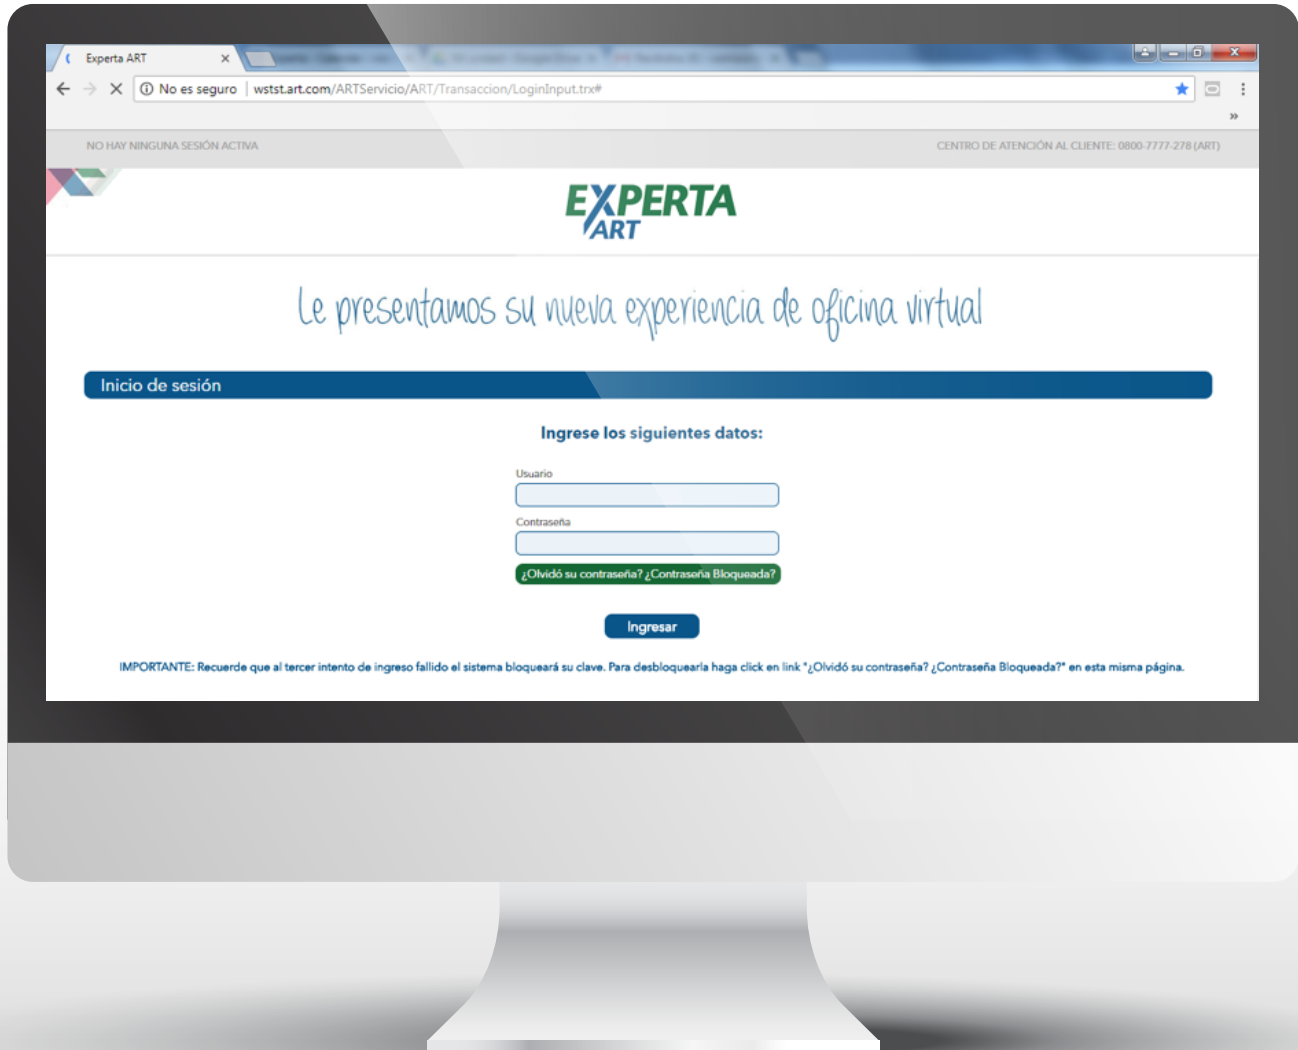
Experta ART

No es seguro | wstst.art.com/ARTServicio/ART/Transaccion/LoginInput.trx#

»

NO HAY NINGUNA SESIÓN ACTIVA

CENTRO DE ATENCIÓN AL CLIENTE: 0800-7777-278 (ART)

EXPERTA ART

Le presentamos su nueva experiencia de oficina virtual

Inicio de sesión

Ingrese los siguientes datos:

Usuario

Contraseña

¿Olvidó su contraseña? ¿Contraseña Bloqueada?

Ingresar

IMPORTANTE: Recuerde que al tercer intento de ingreso fallido el sistema bloqueará su clave. Para desbloquearla haga click en link "¿Olvidó su contraseña? ¿Contraseña Bloqueada?" en esta misma página.